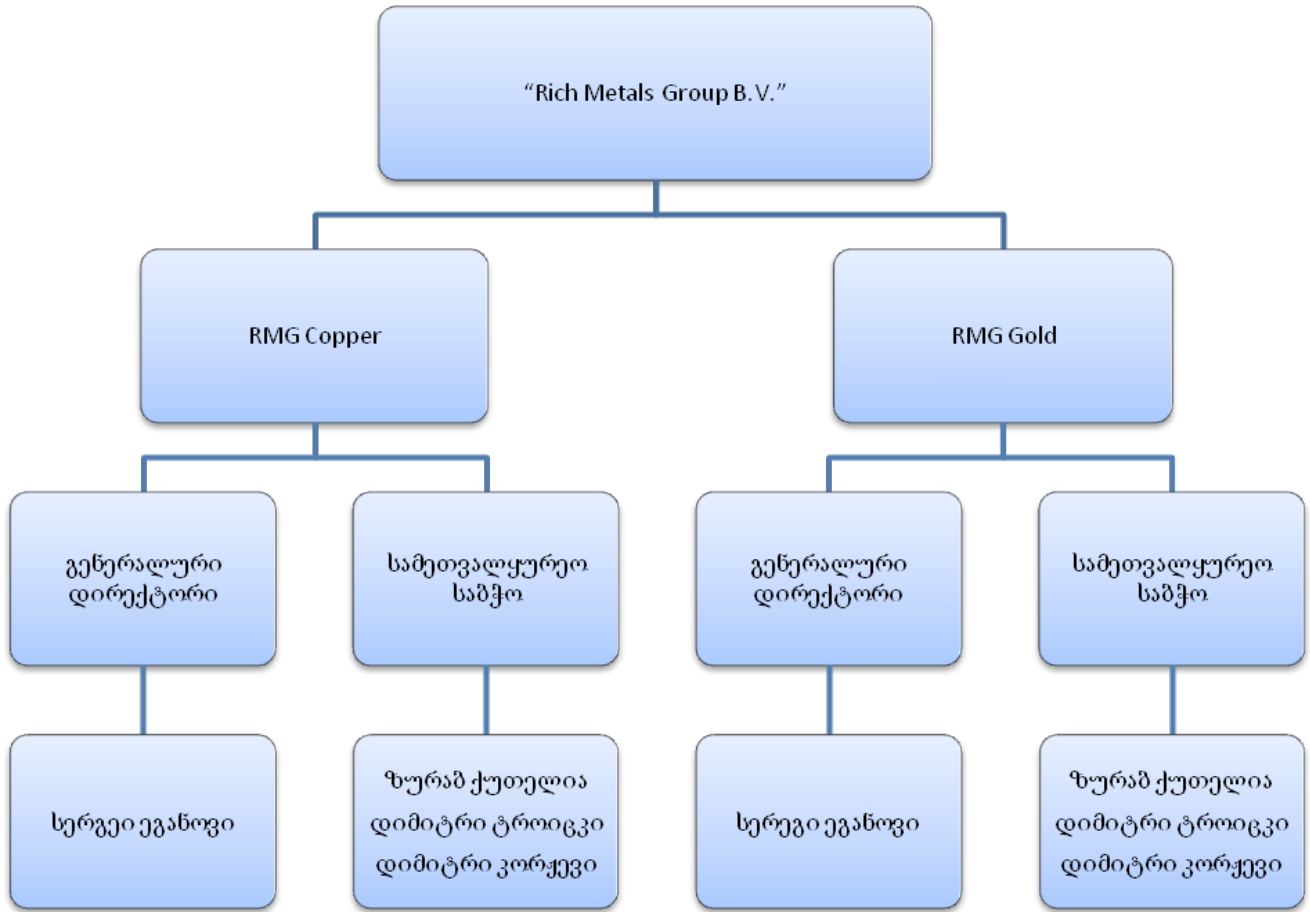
“Rich Metals Group B.V.”

RMG Copper

RMG Gold

გენერალური დირექტორი

სამეთვალყურეო საბჭო

გენერალური დირექტორი

სამეთვალყურეო საბჭო

სერგეი ეგანოვი

ზურაბ ქუთელია
დიმიტრი ტროიცკი
დიმიტრი კორჭევი

სერეგი ეგანოვი

ზურაბ ქუთელია
დიმიტრი ტროიცკი
დიმიტრი კორჭევი